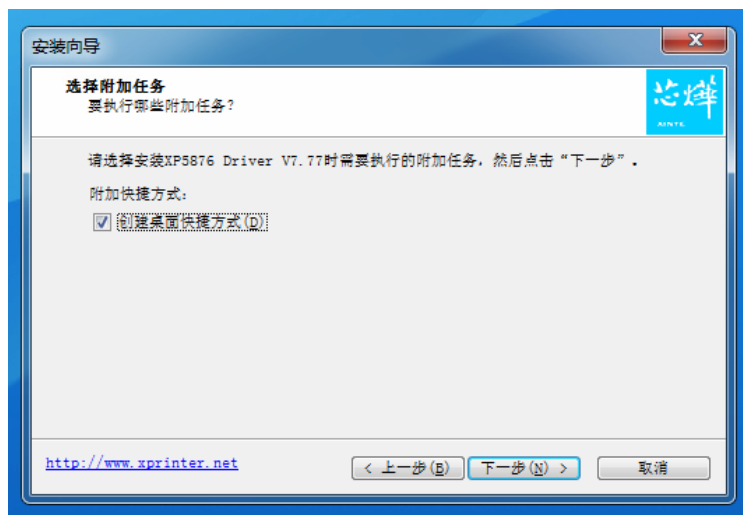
安装向导

选择附加任务
要执行哪些附加任务？

芯烨
XINYE

请选择安装XP5876 Driver V7.77时需要执行的附加任务，然后点击“下一步”。

附加快捷方式：

创建桌面快捷方式(D)

http://www.xprinter.net

< 上一步(B)
下一步(N) >
取消